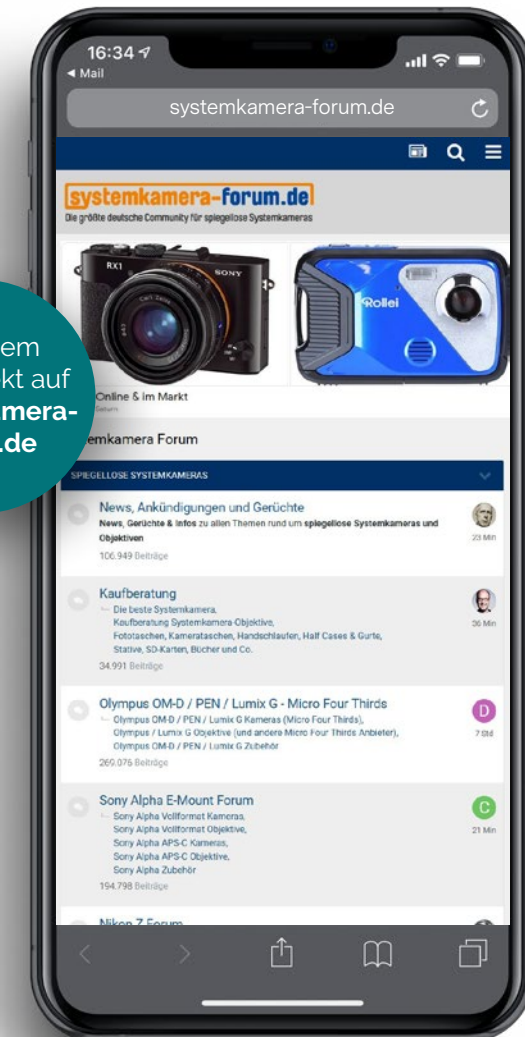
em
kt auf
mera-
.de

16:34
◀ Mail
systemkamera-forum.de

systemkamera-forum.de
Die größte deutsche Community für spiegellose Systemkameras

RX1 SONY
Rollei

Online & im Markt

emkamera Forum

SPIEGELLOSE SYSTEMKAMERAS

News, Ankündigungen und Gerüchte
News, Gerüchte & Infos zu allen Themen rund um spiegellose Systemkameras und Objektiven
106.949 Beiträge
23 Min

Kaufberatung
Die beste Systemkamera,
Kaufberatung Systemkamera Objektive,
Fototaschen, Kamerataschen, Handschlaufen, Half Cases & Gurte,
Stative, SD-Karten, Bücher und Co.
34.991 Beiträge
36 Min

Olympus OM-D / PEN / Lumix G - Micro Four Thirds
Olympus OM-D / PEN / Lumix G Kameras (Micro Four Thirds),
Olympus / Lumix G Objektive (und andere Micro Four Thirds Anbieter),
Olympus OM-D / PEN / Lumix G Zubehör
269.076 Beiträge
D
7 Std

Sony Alpha E-Mount Forum
Sony Alpha Vollformat Kameras,
Sony Alpha Vollformat Objektive,
Sony Alpha APS-C Kameras,
Sony Alpha APS-C Objektive,
Sony Alpha Zubehör
194.798 Beiträge
C
21 Min

Nikon Z Forum